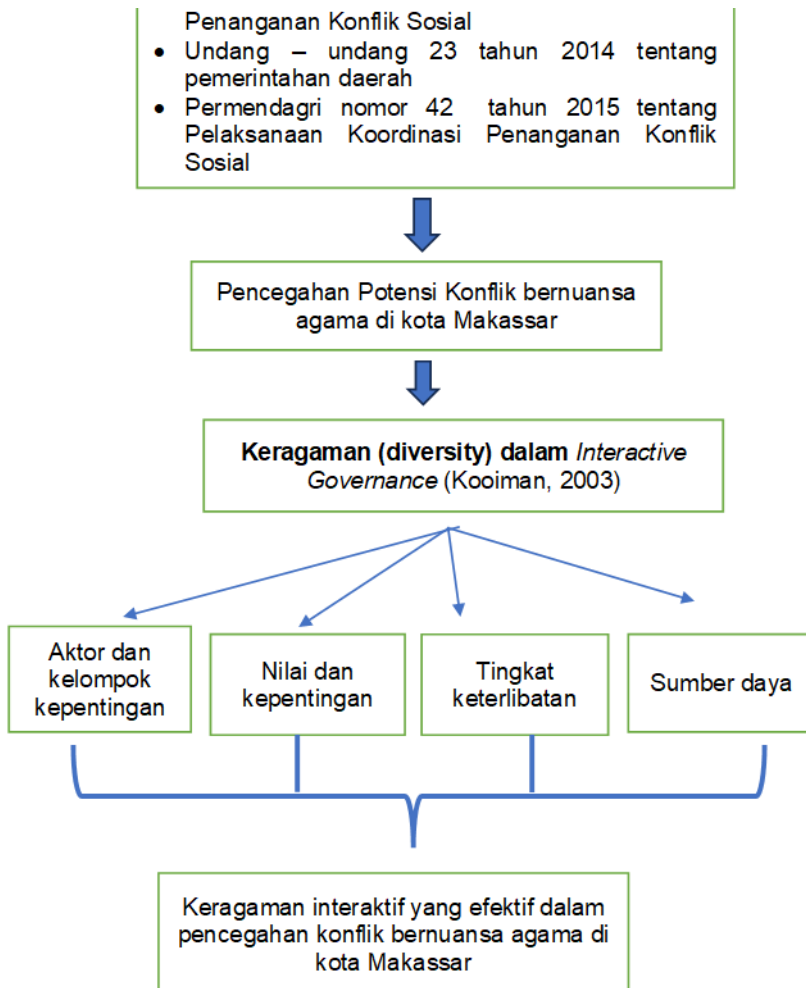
Penanganan Konflik Sosial
- Undang – undang 23 tahun 2014 tentang pemerintahan daerah
- Permendagri nomor 42 tahun 2015 tentang Pelaksanaan Koordinasi Penanganan Konflik Sosial

Pencegahan Potensi Konflik bernuansa agama di kota Makassar

**Keragaman (diversity) dalam** *Interactive Governance* (Kooiman, 2003)

Aktor dan kelompok kepentingan

Nilai dan kepentingan

Tingkat keterlibatan

Sumber daya

Keragaman interaktif yang efektif dalam pencegahan konflik bernuansa agama di kota Makassar